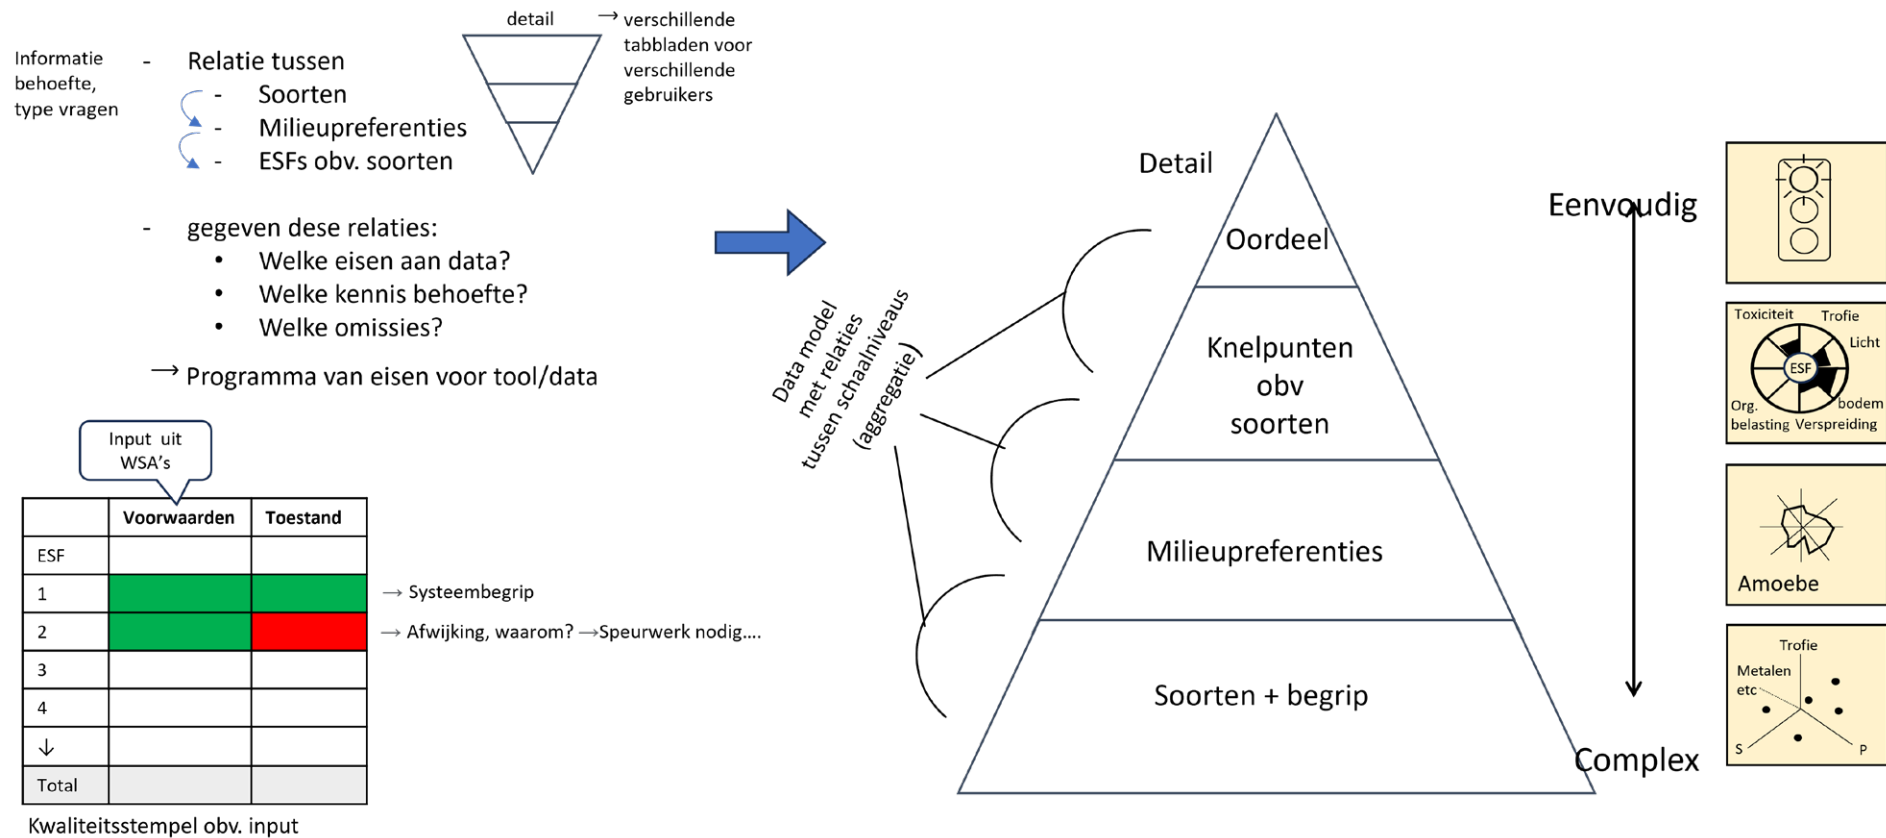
Informatie behoefte, type vragen

- Relatie tussen
- Soorten
- Milieupreferenties
- ESFs obv. soorten

detail

→ verschillende tabbladen voor verschillende gebruikers

- gegeven deze relaties:
• Welke eisen aan data?
• Welke kennis behoefte?
• Welke omissies?

→ Programma van eisen voor tool/data

Input uit WSA's

| | Voorwaarden | Toestand |
|---|---|---|
| ESF | | |
| 1 | | |
| 2 | | |
| 3 | | |
| 4 | | |
| ↓ | | |
| Total | | |

→ Systeembegrip

→ Afwijking, waarom? →Speurwerk nodig....

Kwaliteitsstempel obv. input

Data model met relaties tussen schaalniveaus (aggregatie)

Detail

Oordeel

Knelpunten obv soorten

Milieupreferenties

Soorten + begrip

Eenvoudig

Complex

Toxiciteit Trofie Licht ESF Org. belasting Verspreiding bodem

Amoebe

Trofie Metalen etc S P